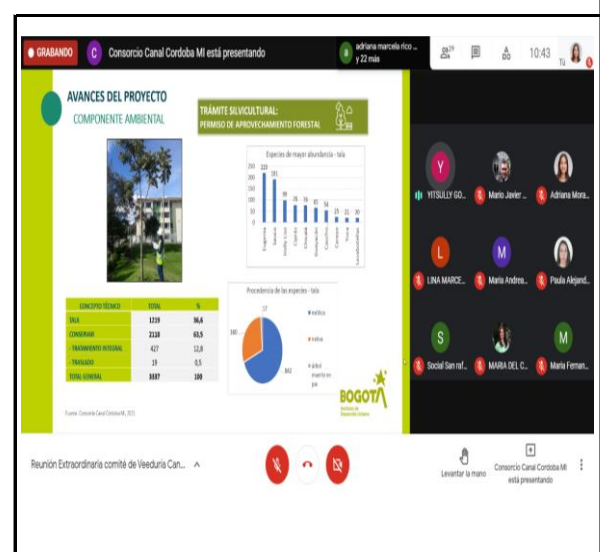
GRABANDO C Consorcio Canal Cordoba MI está presentando

adriana marcela rico ... y 22 más

29

10:43 TÚ

AVANCES DEL PROYECTO
COMPONENTE AMBIENTAL

TRÁMITE SILVICULTURAL:
PERMISO DE APROVECHAMIENTO FORESTAL

Especies de mayor abundancia - tala

Procedencia de las especies - tala

exótica
nativa
árbol muerto en pie

| CONCEPTO TÉCNICO | TOTAL | % |
|---|---|---|
| TALA | 1219 | 36,6 |
| CONSERVAR | 2118 | 63,5 |
| - TRATAMIENTO INTEGRAL | 427 | 12,8 |
| - TRASLADO | 15 | 0,5 |
| TOTAL GENERAL | 3337 | 100 |

Fuente: Consorcio Canal Córdoba MI, 2021

BOGOTÁ

Y YITSULLY GO...
Mario Javier ...
Adriana Mora...
L LINA MARCE...
M Maria Andrea...
Paula Alejand...
S Social San raf...
MARIA DEL C...
M Maria Fernan...

Reunión Extraordinaria comité de Veeduría Can...

Levantar la mano

Consorcio Canal Cordoba MI está presentando